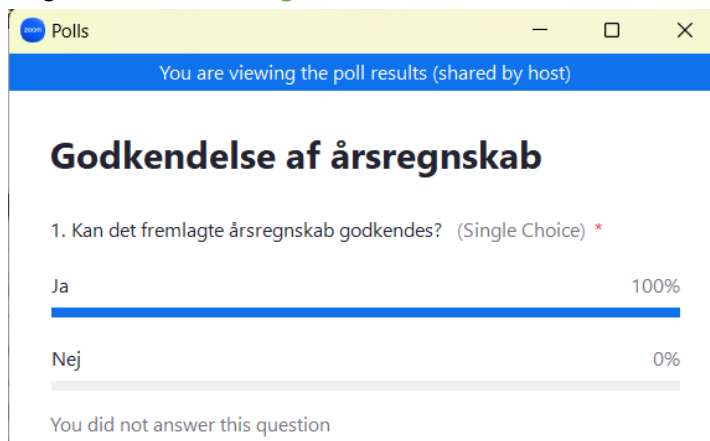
zoom Polls

You are viewing the poll results (shared by host)

Godkendelse af årsregnskab

1. Kan det fremlagte årsregnskab godkendes? (Single Choice) *

Ja 100%

Nej 0%

You did not answer this question